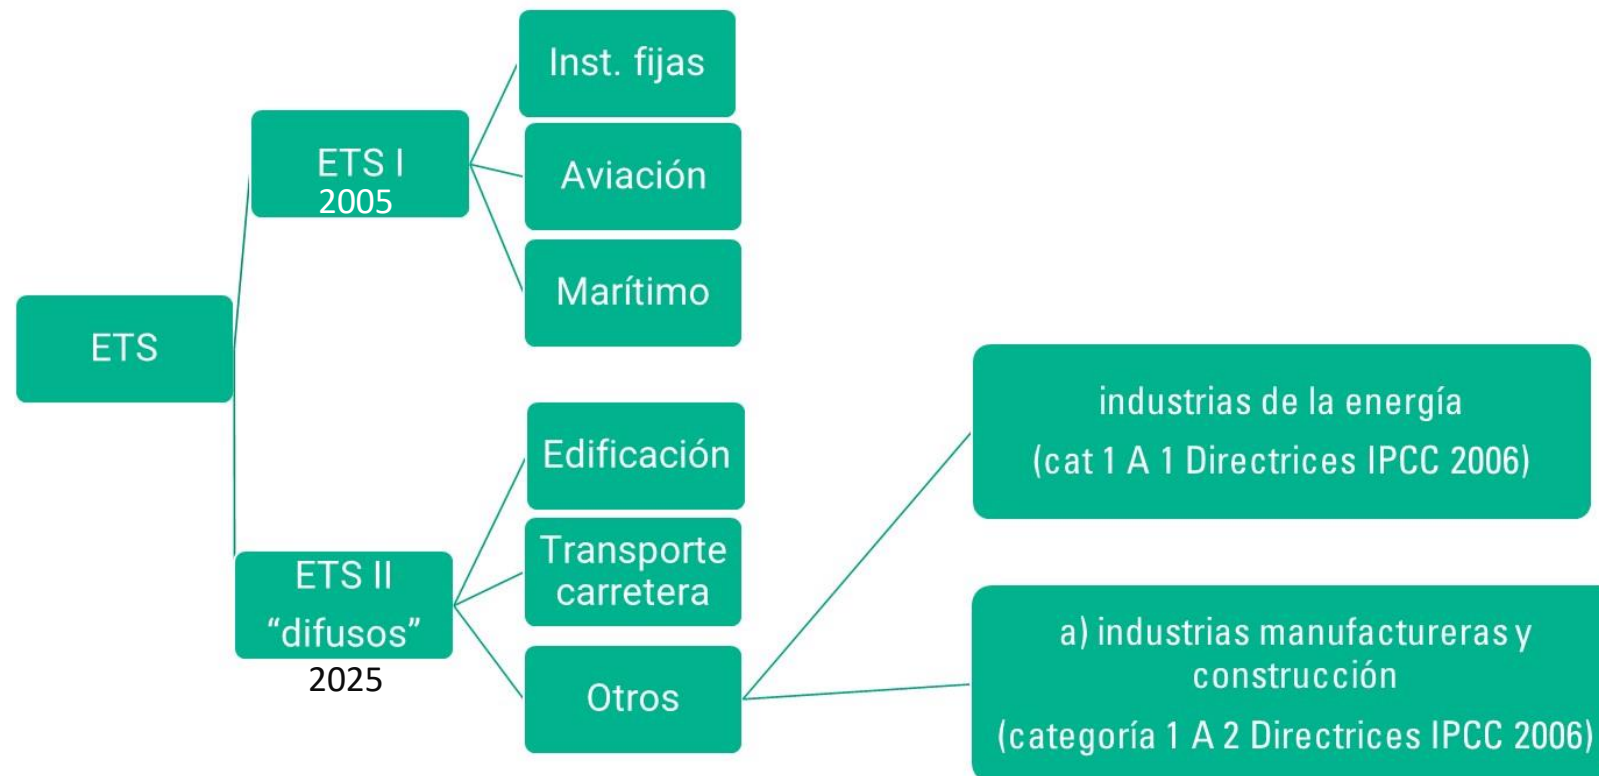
ETS

ETS I
2005

Inst. fijas

Aviación

Marítimo

ETS II
“difusos”
2025

Edificación

Transporte carretera

Otros

industrias de la energía
(cat 1 A 1 Directrices IPCC 2006)

a) industrias manufactureras y construcción
(categoría 1 A 2 Directrices IPCC 2006)